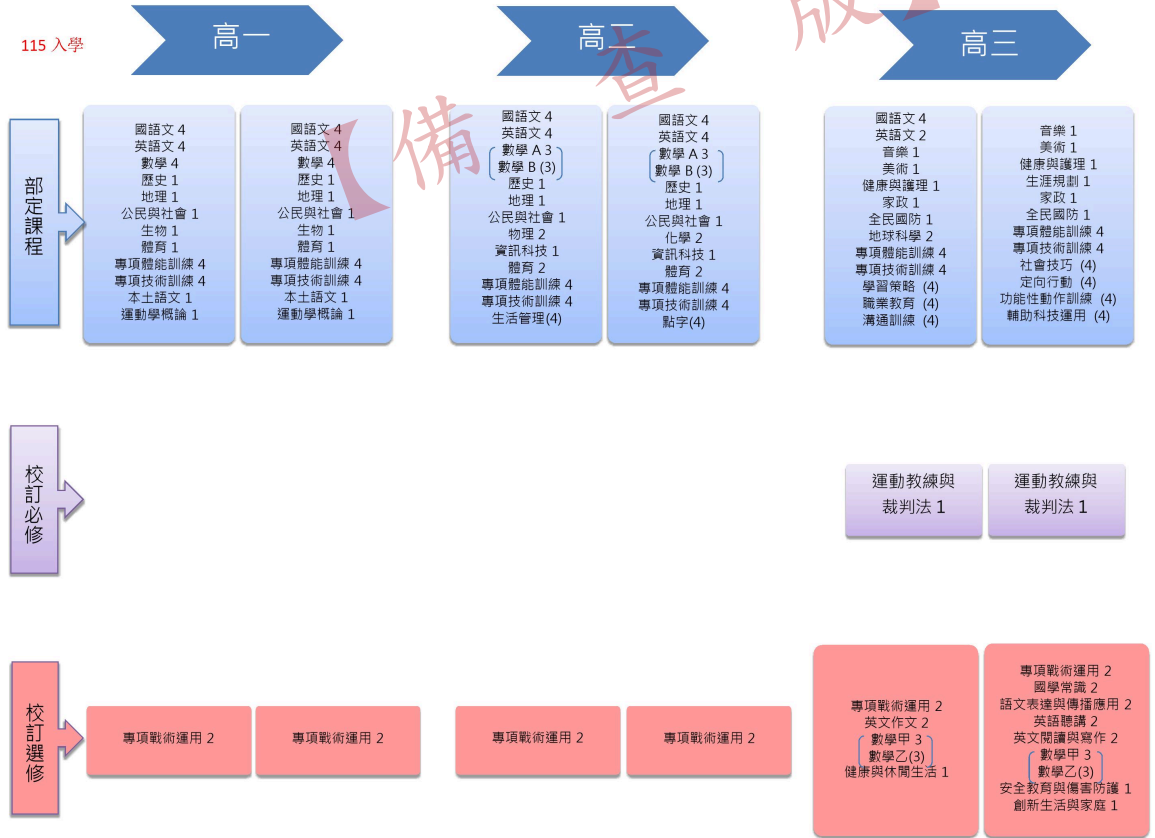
115 入學

高一

高二

高三

部定課程

國語文 4
英語文 4
數學 4
歷史 1
地理 1
公民與社會 1
生物 1
體育 1
專項體能訓練 4
專項技術訓練 4
本土語文 1
運動學概論 1

國語文 4
英語文 4
數學 4
歷史 1
地理 1
公民與社會 1
生物 1
體育 1
專項體能訓練 4
專項技術訓練 4
本土語文 1
運動學概論 1

國語文 4
英語文 4
數學 A 3
數學 B (3)
歷史 1
地理 1
公民與社會 1
物理 2
資訊科技 1
體育 2
專項體能訓練 4
專項技術訓練 4
生活管理(4)

國語文 4
英語文 4
數學 A 3
數學 B (3)
歷史 1
地理 1
公民與社會 1
化學 2
資訊科技 1
體育 2
專項體能訓練 4
專項技術訓練 4
點字(4)

國語文 4
英語文 2
音樂 1
美術 1
健康與護理 1
家政 1
全民國防 1
地球科學 2
專項體能訓練 4
專項技術訓練 4
學習策略 (4)
職業教育 (4)
溝通訓練 (4)

音樂 1
美術 1
健康與護理 1
生涯規劃 1
家政 1
全民國防 1
專項體能訓練 4
專項技術訓練 4
社會技巧 (4)
定向行動 (4)
功能性動作訓練 (4)
輔助科技運用 (4)

校訂必修

運動教練與裁判法 1

運動教練與裁判法 1

校訂選修

專項戰術運用 2

專項戰術運用 2

專項戰術運用 2

專項戰術運用 2

專項戰術運用 2
英文作文 2
數學甲 3
數學乙(3)
健康與休閒生活 1

專項戰術運用 2
國學常識 2
語文表達與傳播應用 2
英語聽講 2
英文閱讀與寫作 2
數學甲 3
數學乙(3)
安全教育與傷害防護 1
創新生活與家庭 1

備查版